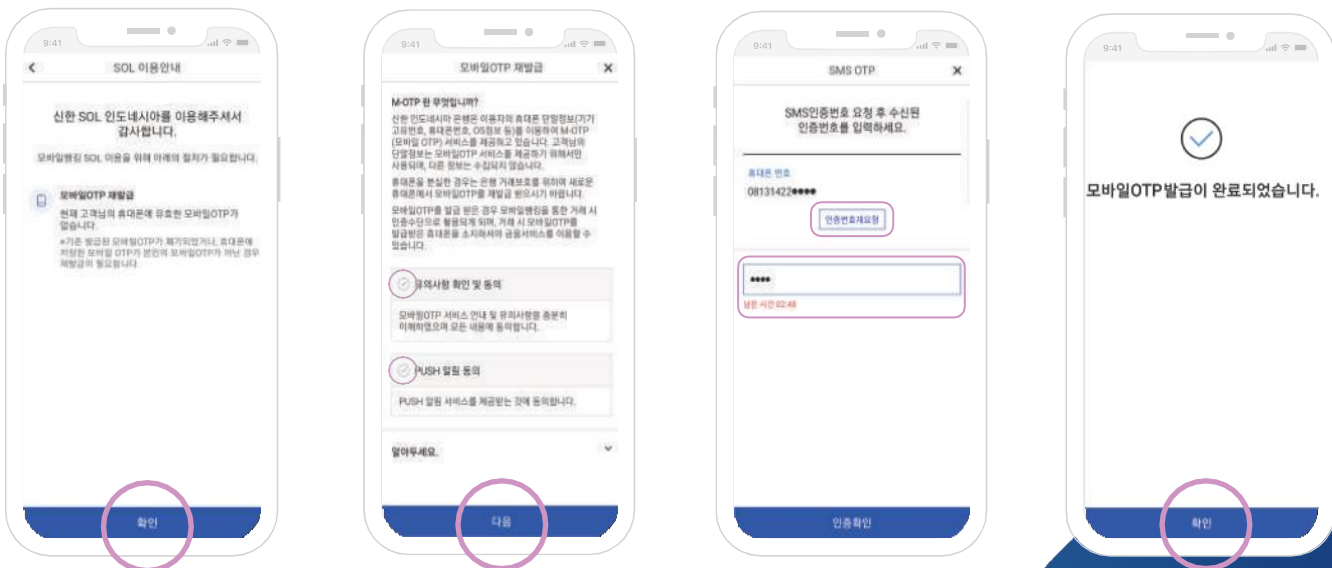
9:41

SOL 이용안내

신한 SOL 인도네시아를 이용해주셔서 감사합니다.

모바일뱅킹 SOL 이용을 위해 아래의 절차가 필요합니다.

모바일OTP 재발급

현재 고객님의 휴대폰에 유효한 모바일OTP가 없습니다.

*기존 발급된 모바일OTP가 폐기되었거나, 휴대폰에 저장된 모바일 OTP가 분실되 모바일OTP가 아닌 경우 재발급이 필요합니다.

확인

9:41

모바일OTP 재발급

M-OTP 란 무엇입니까?

신한 인도네시아 은행은 이용자의 휴대폰 단말정보(기기 고유번호, 휴대폰번호, OS정보 등)를 이용하여 M-OTP (모바일 OTP) 서비스를 제공하고 있습니다. 고객님의 단말정보는 모바일OTP 서비스를 제공하기 위해서만 사용되며, 다른 정보는 수집되지 않습니다.

휴대폰을 분실한 경우는 은행 거래보호를 위하여 새로운 휴대폰에서 모바일OTP를 재발급 받으시기 바랍니다.

모바일OTP를 발급 받은 경우 모바일뱅킹을 통한 거래 시 인증수단으로 활용되게 되며, 거래 시 모바일OTP를 발급받은 휴대폰을 소지하셔야 금융서비스를 이용할 수 있습니다.

유의사항 확인 및 동의

모바일OTP 서비스 안내 및 유의사항을 충분히 이해하였으며 모든 내용에 동의합니다.

PUSH 알림 동의

PUSH 알림 서비스를 제공받는 것에 동의합니다.

알아두세요.

다음

9:41

SMS OTP

SMS인증번호 요청 후 수신된 인증번호를 입력하세요.

휴대폰 번호

08131422●●●●

인증번호재요청

●●●●

남은 시간 02:48

인증확인

9:41

모바일OTP발급이 완료되었습니다.

확인